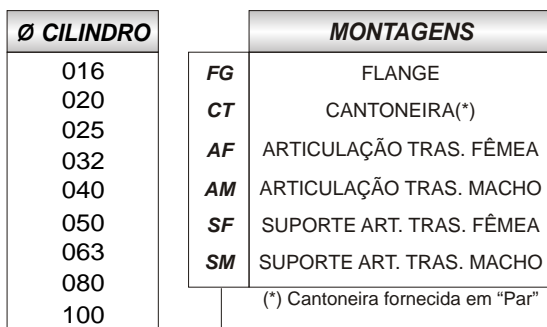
| Ø CILINDRO |
|---|
| 016 |
| 020 |
| 025 |
| 032 |
| 040 |
| 050 |
| 063 |
| 080 |
| 100 |

| | MONTAGENS |
|---|---|
| FG | FLANGE |
| CT | CANTONEIRA(*) |
| AF | ARTICULAÇÃO TRAS. FÊMEA |
| AM | ARTICULAÇÃO TRAS. MACHO |
| SF | SUPORTE ART. TRAS. FÊMEA |
| SM | SUPORTE ART. TRAS. MACHO |

(*) Cantoneira fornecida em "Par"